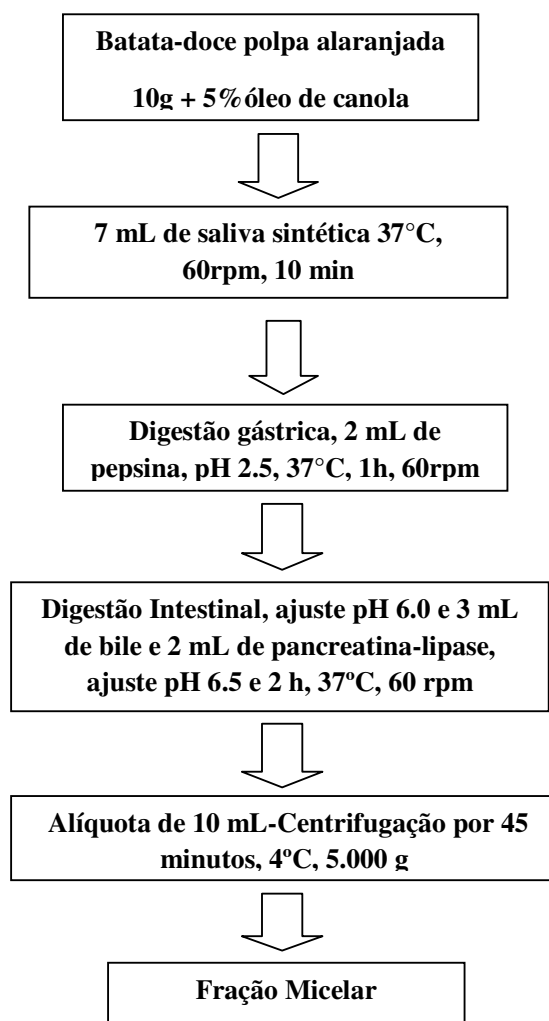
Batata-doce polpa alaranjada

10g + 5%óleo de canola

7 mL de saliva sintética 37°C, 60rpm, 10 min

Digestão gástrica, 2 mL de pepsina, pH 2.5, 37°C, 1h, 60rpm

Digestão Intestinal, ajuste pH 6.0 e 3 mL de bile e 2 mL de pancreatina-lipase, ajuste pH 6.5 e 2 h, 37ºC, 60 rpm

Alíquota de 10 mL-Centrifugação por 45 minutos, 4ºC, 5.000 g

Fração Micelar